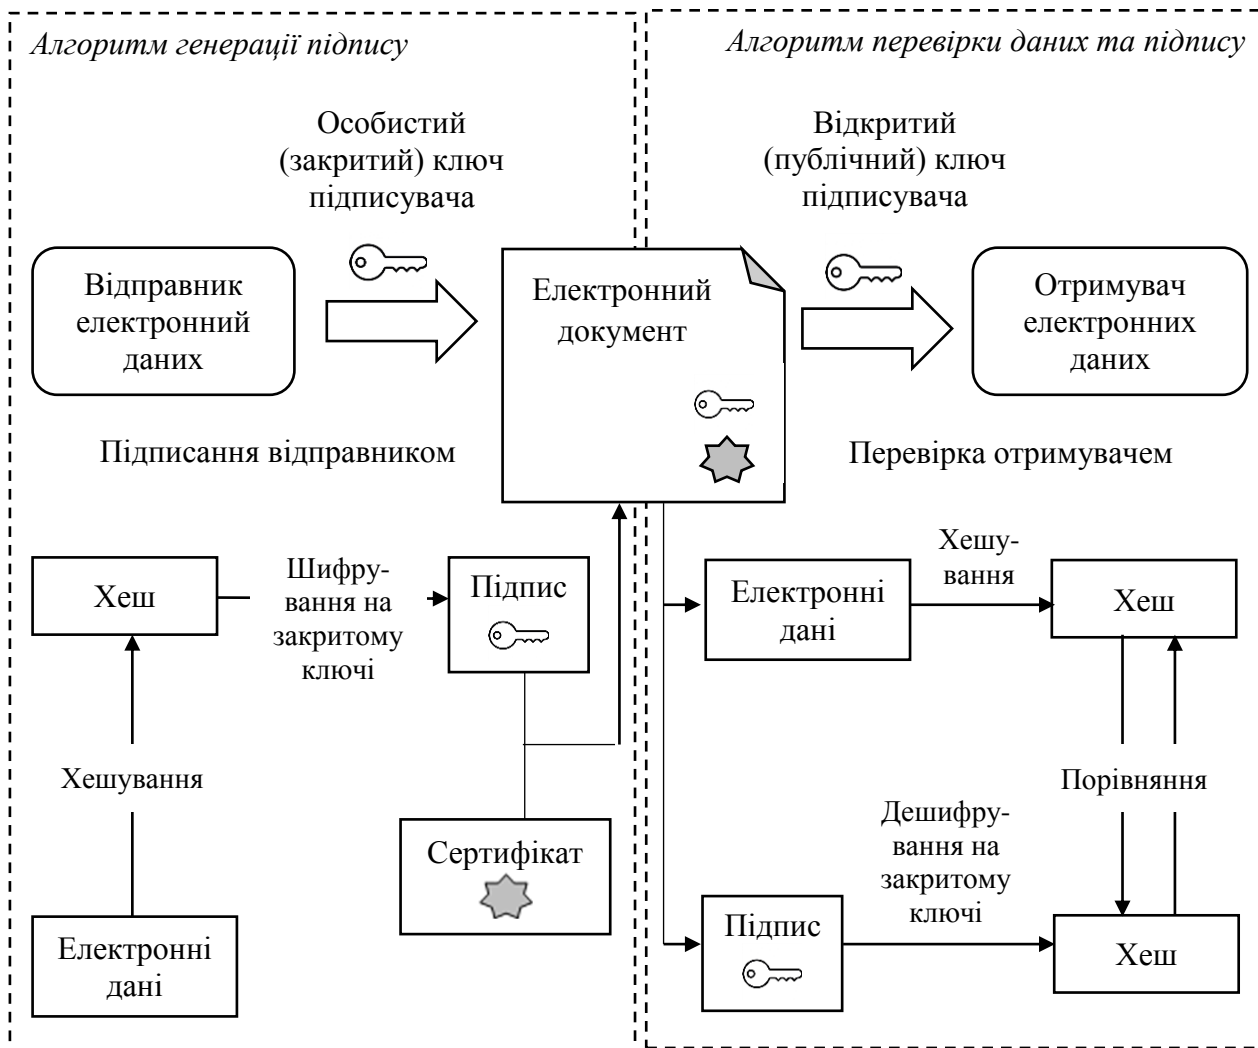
Алгоритм генерації підпису

Алгоритм перевірки даних та підпису

Особистий (закритий) ключ підписувача

Відкритий (публічний) ключ підписувача

Відправник електронний даних

Електронний документ

Отримувач електронних даних

Підписання відправником

Перевірка отримувачем

Хеш

Шифрування на закритому ключі

Підпис

Електронні дані

Хешування

Хеш

Хешування

Порівняння

Дешифрування на закритому ключі

Сертифікат

Електронні дані

Підпис

Хеш